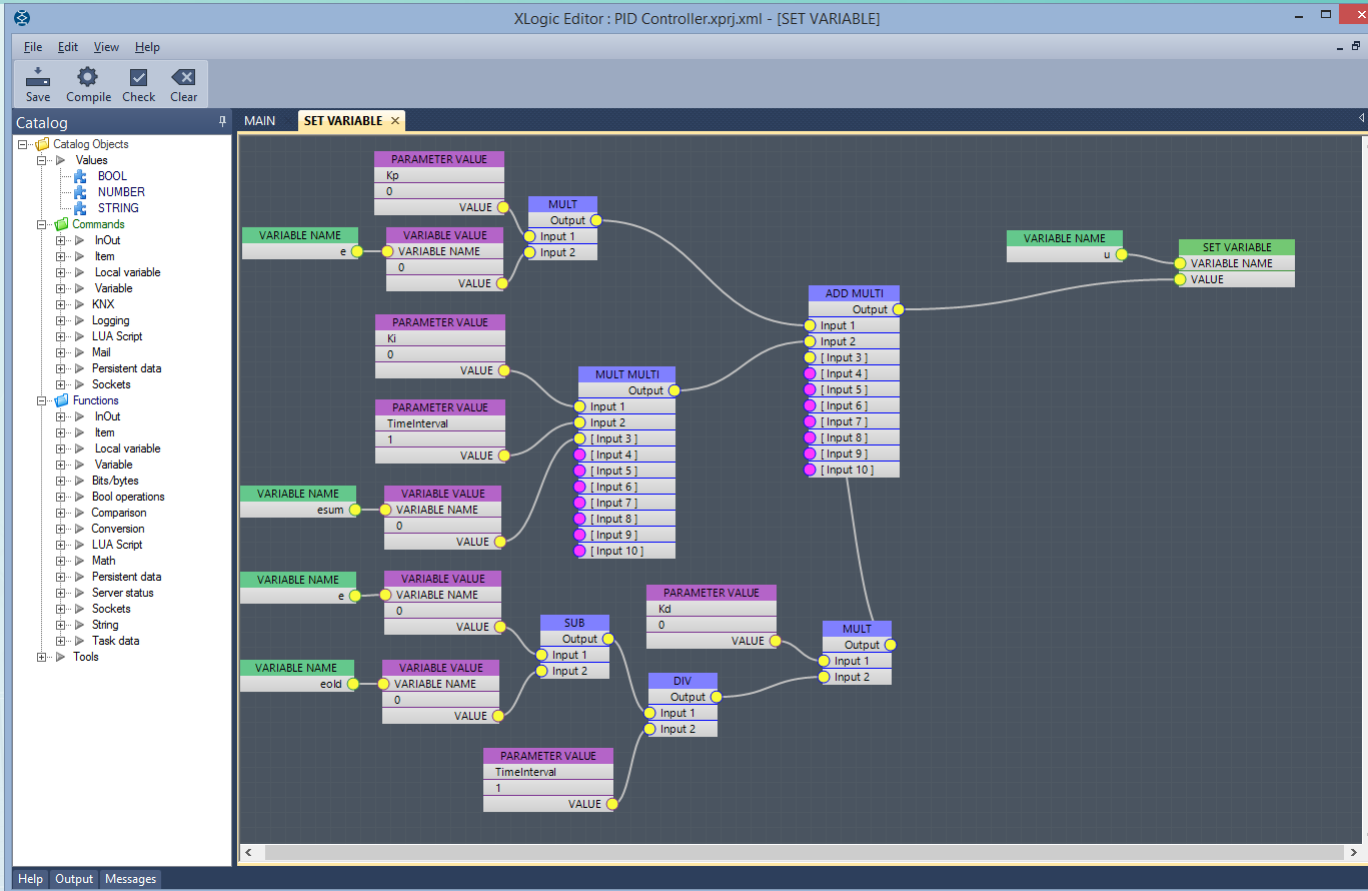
XLogic Editor : PID Controller.xprj.xml - [SET VARIABLE]

File Edit View Help

Save Compile Check Clear

Catalog

Catalog Objects
Values
BOOL
NUMBER
STRING
Commands
InOut
Item
Local variable
Variable
KNX
Logging
LUA Script
Mail
Persistent data
Sockets
Functions
InOut
Item
Local variable
Variable
Bits/bytes
Bool operations
Comparison
Conversion
LUA Script
Math
Persistent data
Server status
Sockets
String
Task data
Tools

MAIN SET VARIABLE

PARAMETER VALUE
Kp
0
VALUE

MULT
Output
Input 1
Input 2

VARIABLE NAME
e

VARIABLE VALUE
VARIABLE NAME
0
VALUE

VARIABLE NAME
u

SET VARIABLE
VARIABLE NAME
VALUE

ADD MULTI
Output
Input 1
Input 2
[ Input 3 ]
[ Input 4 ]
[ Input 5 ]
[ Input 6 ]
[ Input 7 ]
[ Input 8 ]
[ Input 9 ]
[ Input 10 ]

PARAMETER VALUE
Ki
0
VALUE

MULT MULTI
Output
Input 1
Input 2
[ Input 3 ]
[ Input 4 ]
[ Input 5 ]
[ Input 6 ]
[ Input 7 ]
[ Input 8 ]
[ Input 9 ]
[ Input 10 ]

PARAMETER VALUE
TimeInterval
1
VALUE

VARIABLE NAME
esum

VARIABLE VALUE
VARIABLE NAME
0
VALUE

VARIABLE NAME
e

VARIABLE VALUE
VARIABLE NAME
0
VALUE

PARAMETER VALUE
Kd
0
VALUE

SUB
Output
Input 1
Input 2

MULT
Output
Input 1
Input 2

VARIABLE NAME
eold

VARIABLE VALUE
VARIABLE NAME
0
VALUE

DIV
Output
Input 1
Input 2

PARAMETER VALUE
TimeInterval
1
VALUE

Help Output Messages